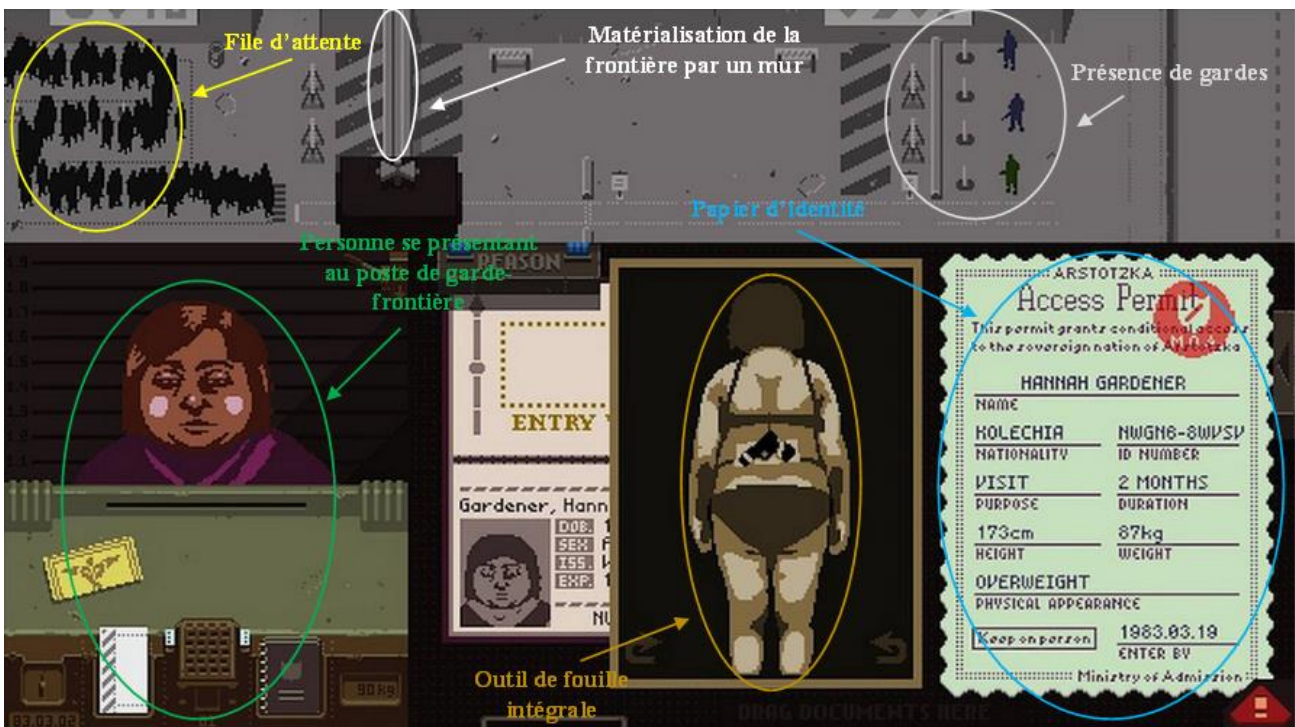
File d'attente

Matérialisation de la frontière par un mur

Présence de gardes

Papier d'identité

Personne se présentant au poste de garde-frontière

REASON

ENTRY V

Gardener, Hann

DOB.
SEX
ISS.
EXP.

NU

ARSTOTZKA
Access Permit
This permit grants conditional access to the sovereign nation of Arstotzka

HANNAH GARDENER
NAME
KOLECHIA
NATIONALITY
NWGN6-8WVSV
ID NUMBER
VISIT
PURPOSE
2 MONTHS
DURATION
173cm
HEIGHT
87kg
WEIGHT
OVERWEIGHT
PHYSICAL APPEARANCE
Keep on person
1983.03.19
ENTER BY
Ministry of Admission

Outil de fouille intégrale

90kg

1983.03.02

DRAG DOCUMENTS HERE